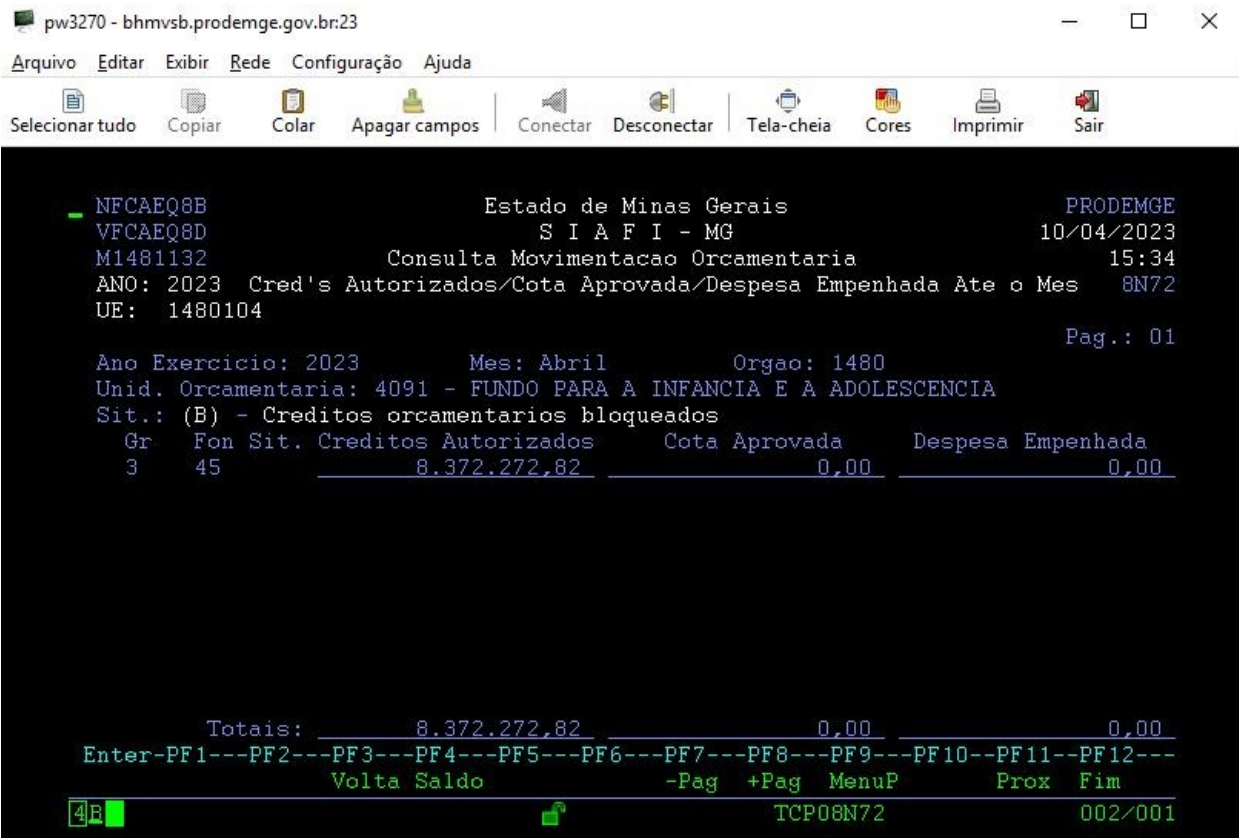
pw3270 - bhmvsb.prodemge.gov.br:23

Arquivo Editar Exibir Rede Configuração Ajuda

Selecionar tudo Copiar Colar Apagar campos Conectar Desconectar Tela-cheia Cores Imprimir Sair

NFCAEQ8B Estado de Minas Gerais PRODEMGE
VFCAEQ8D S I A F I - MG 10/04/2023
M1481132 Consulta Movimentacao Orcamentaria 15:34
ANO: 2023 Cred's Autorizados/Cota Aprovada/Despesa Empenhada Ate o Mes 8N72
UE: 1480104
Pag.: 01
Ano Exercicio: 2023 Mes: Abril Orgao: 1480
Unid. Orcamentaria: 4091 - FUNDO PARA A INFANCIA E A ADOLESCENCIA
Sit.: (B) - Creditos orcamentarios bloqueados

| Gr | Fon | Sit. | Creditos Autorizados | Cota Aprovada | Despesa Empenhada |
|---|---|---|---|---|---|
| 3 | 45 | | 8.372.272,82 | 0,00 | 0,00 |

Totais: 8.372.272,82 0,00 0,00
Enter-PF1---PF2---PF3---PF4---PF5---PF6---PF7---PF8---PF9---PF10--PF11--PF12---
Volta Saldo -Pag +Pag MenuP Prox Fim
4B TCP08N72 002/001